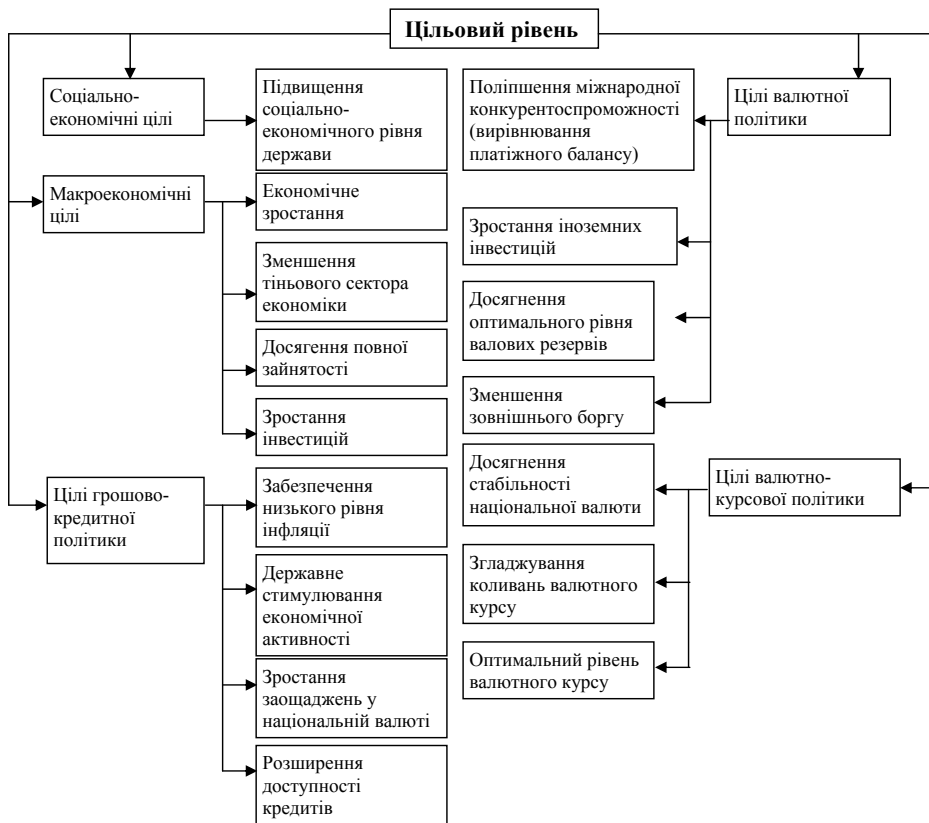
Цільовий рівень

Соціально-економічні цілі

Підвищення соціально-економічного рівня держави

Макроекономічні цілі

Економічне зростання

Зменшення тіньового сектора економіки

Досягення повної зайнятості

Зростання інвестицій

Цілі грошово-кредитної політики

Забезпечення низького рівня інфляції

Державне стимулювання економічної активності

Зростання заощаджень у національній валюті

Розширення доступності кредитів

Поліпшення міжнародної конкурентоспроможності (вирівнювання платіжного балансу)

Цілі валютної політики

Зростання іноземних інвестицій

Досягнення оптимального рівня валових резервів

Зменшення зовнішнього боргу

Досягнення стабільності національної валюти

Цілі валютно-курсової політики

Згладжування коливань валютного курсу

Оптимальний рівень валютного курсу